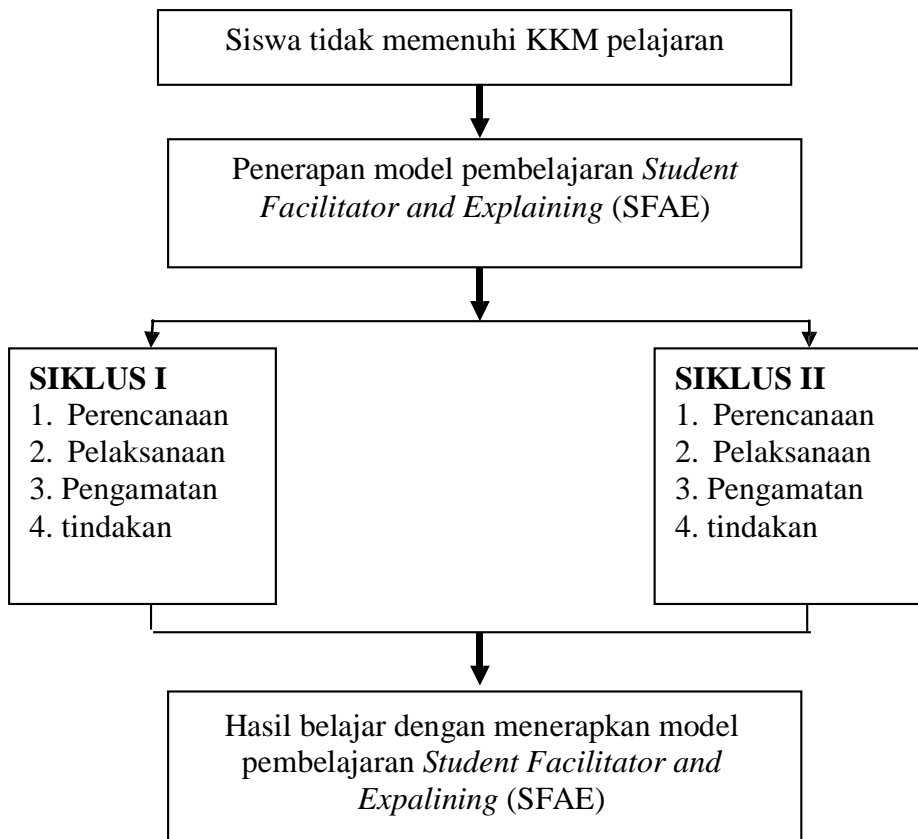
Siswa tidak memenuhi KKM pelajaran

Penerapan model pembelajaran *Student Facilitator and Explaining* (SFAE)

**SIKLUS I**
1. Perencanaan
2. Pelaksanaan
3. Pengamatan
4. tindakan

**SIKLUS II**
1. Perencanaan
2. Pelaksanaan
3. Pengamatan
4. tindakan

Hasil belajar dengan menerapkan model pembelajaran *Student Facilitator and Expalining* (SFAE)